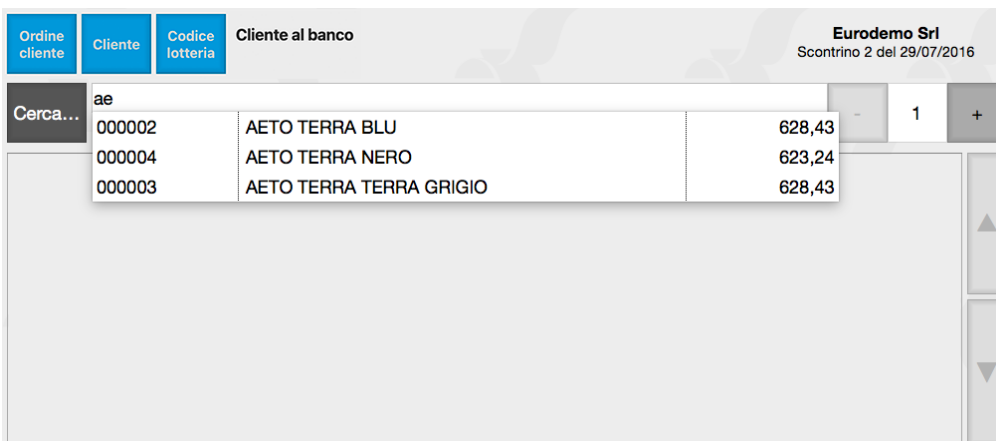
Ordine cliente

Cliente

Codice lotteria

Cliente al banco

Eurodemo Srl
Scontrino 2 del 29/07/2016

Cerca...

ae

-

1

+

| | | |
|---|---|---|
| 000002 | AETO TERRA BLU | 628,43 |
| 000004 | AETO TERRA NERO | 623,24 |
| 000003 | AETO TERRA TERRA GRIGIO | 628,43 |